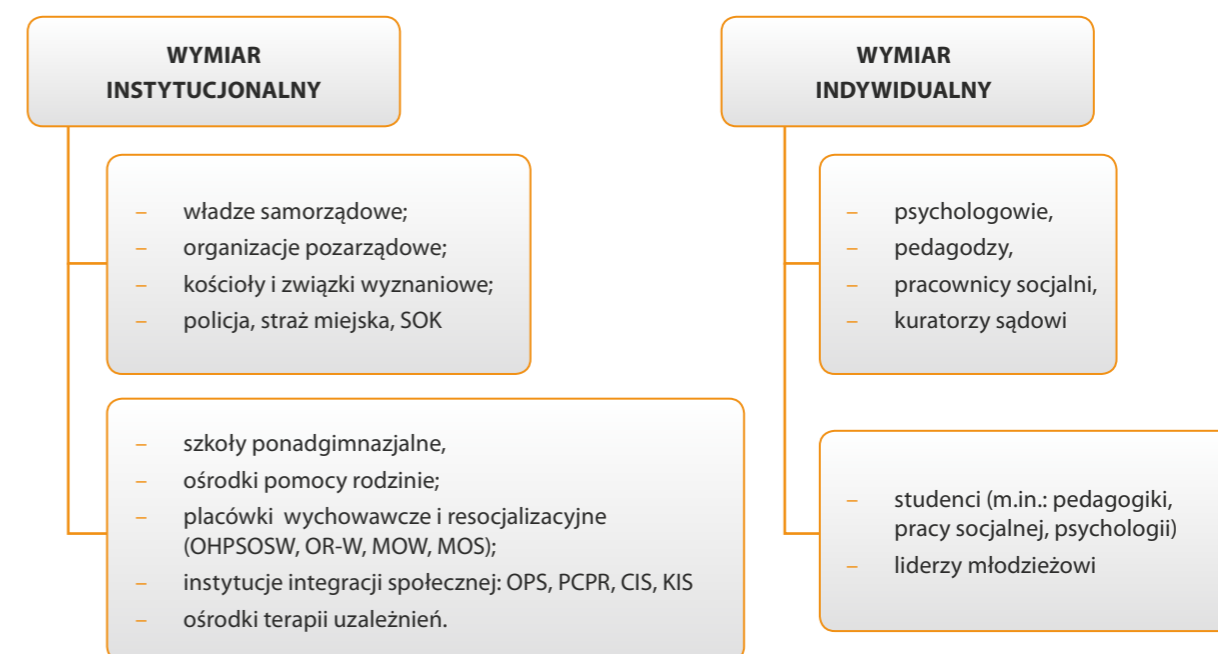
WYMIAR INSTYTUCJONALNY

– władze samorządowe;
– organizacje pozarządowe;
– kościoły i związki wyznaniowe;
– policja, straż miejska, SOK

– szkoły ponadgimnazjalne,
– ośrodki pomocy rodzinie;
– placówki wychowawcze i resocjalizacyjne (OHPSOSW, OR-W, MOW, MOS);
– instytucje integracji społecznej: OPS, PCPR, CIS, KIS
– ośrodki terapii uzależnień.

WYMIAR INDYWIDUALNY

– psychologowie,
– pedagodzy,
– pracownicy socjalni,
– kuratorzy sądowi

– studenci (m.in.: pedagogiki, pracy socjalnej, psychologii)
– liderzy młodzieżowi